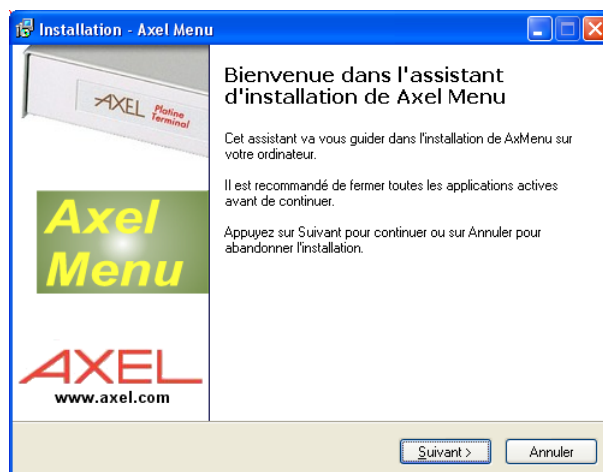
Installation - Axel Menu

AXEL Platine Terminal

Axel Menu

AXEL
www.axel.com

Bienvenue dans l'assistant d'installation de Axel Menu

Cet assistant va vous guider dans l'installation de AxMenu sur votre ordinateur.

Il est recommandé de fermer toutes les applications actives avant de continuer.

Appuyez sur Suivant pour continuer ou sur Annuler pour abandonner l'installation.

Suivant >

Annuler